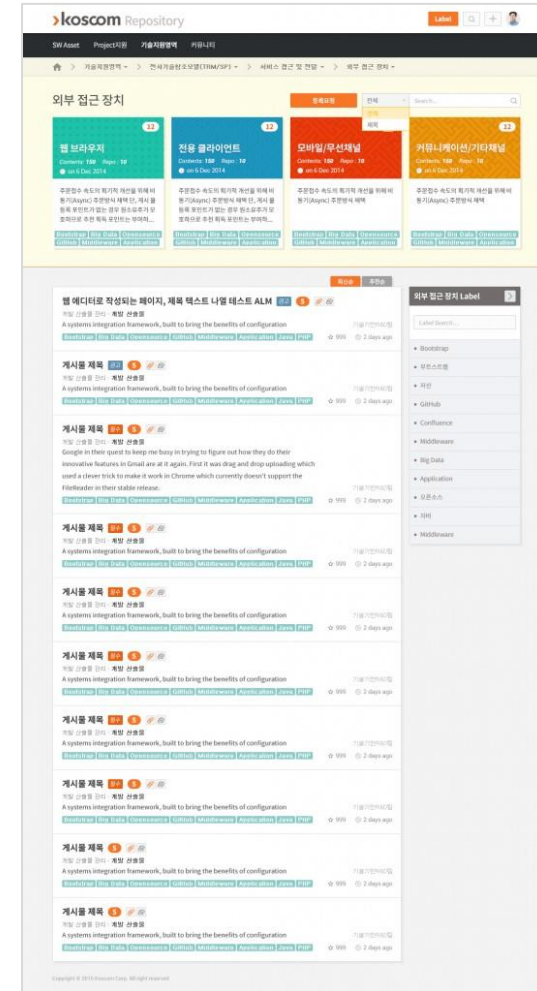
›koscom Repository

Label

SW Asset　Project지원　기술지원영역　커뮤니티

기술지원영역 › 전사기술참조모델(TRM/SP) › 서비스 접근 및 전달 › 외부 접근 장치

외부 접근 장치

전체

Search...

12
웹 브라우저
Contents : 150　Repo : 10
on 6 Dec 2014
주문접수 속도의 획기적 개선을 위해 비동기(Async) 주문방식 채택 인, 게시 불등록 포인트가 없는 경우 원소유주가 보호하므로 추천 획득 포인트는 부여하...
Bootstrap Big Data Opensource GitHub Middleware Application

12
전용 클라이언트
Contents : 150　Repo : 10
on 6 Dec 2014
주문접수 속도의 획기적 개선을 위해 비동기(Async) 주문방식 채택 인, 게시 불등록 포인트가 없는 경우 원소유주가 보호하므로 추천 획득 포인트는 부여하...
Bootstrap Big Data Opensource GitHub Middleware Application

12
모바일/무선채널
Contents : 150　Repo : 10
on 6 Dec 2014
주문접수 속도의 획기적 개선을 위해 비동기(Async) 주문방식 채택
Bootstrap Big Data Opensource GitHub Middleware Application

12
커뮤니케이션/기타채널
Contents : 150　Repo : 10
on 6 Dec 2014
주문접수 속도의 획기적 개선을 위해 비동기(Async) 주문방식 채택
Bootstrap Big Data Opensource GitHub Middleware Application

최신순　추천순

웹 에디터로 작성되는 페이지, 제목 텍스트 나열 테스트 ALM
개발 산출물 관리 · 계정 산출물
A systems integration framework, built to bring the benefits of configuration
Bootstrap Big Data Opensource GitHub Middleware Application Java PHP
999　2 days ago

게시물 제목
개발 산출물 관리 · 계정 산출물
A systems integration framework, built to bring the benefits of configuration
Bootstrap Big Data Opensource GitHub Middleware Application Java PHP
999　2 days ago

게시물 제목
개발 산출물 관리 · 계정 산출물
Google in their quest to keep me busy in trying to figure out how they do their innovative features in Gmail are at it again. First it was drag and drop uploading which used a clever trick to make it work in Chrome which currently doesn't support the FileReader in their stable release.
Bootstrap Big Data Opensource GitHub Middleware Application Java PHP
999　2 days ago

게시물 제목
개발 산출물 관리 · 계정 산출물
A systems integration framework, built to bring the benefits of configuration
Bootstrap Big Data Opensource GitHub Middleware Application Java PHP
999　2 days ago

게시물 제목
개발 산출물 관리 · 계정 산출물
A systems integration framework, built to bring the benefits of configuration
Bootstrap Big Data Opensource GitHub Middleware Application Java PHP
999　2 days ago

게시물 제목
개발 산출물 관리 · 계정 산출물
A systems integration framework, built to bring the benefits of configuration
Bootstrap Big Data Opensource GitHub Middleware Application Java PHP
999　2 days ago

게시물 제목
개발 산출물 관리 · 계정 산출물
A systems integration framework, built to bring the benefits of configuration
Bootstrap Big Data Opensource GitHub Middleware Application Java PHP
999　2 days ago

게시물 제목
개발 산출물 관리 · 계정 산출물
A systems integration framework, built to bring the benefits of configuration
Bootstrap Big Data Opensource GitHub Middleware Application Java PHP
999　2 days ago

게시물 제목
개발 산출물 관리 · 계정 산출물
A systems integration framework, built to bring the benefits of configuration
Bootstrap Big Data Opensource GitHub Middleware Application Java PHP
999　2 days ago

게시물 제목
개발 산출물 관리 · 계정 산출물
A systems integration framework, built to bring the benefits of configuration
Bootstrap Big Data Opensource GitHub Middleware Application Java PHP
999　2 days ago

외부 접근 장치 Label
Label Search...
Bootstrap
부트스트랩
자바
GitHub
Confluence
Middleware
Big Data
Application
오픈소스
자바
Middleware

Copyright © 2015 Koscom Corp. All right reserved